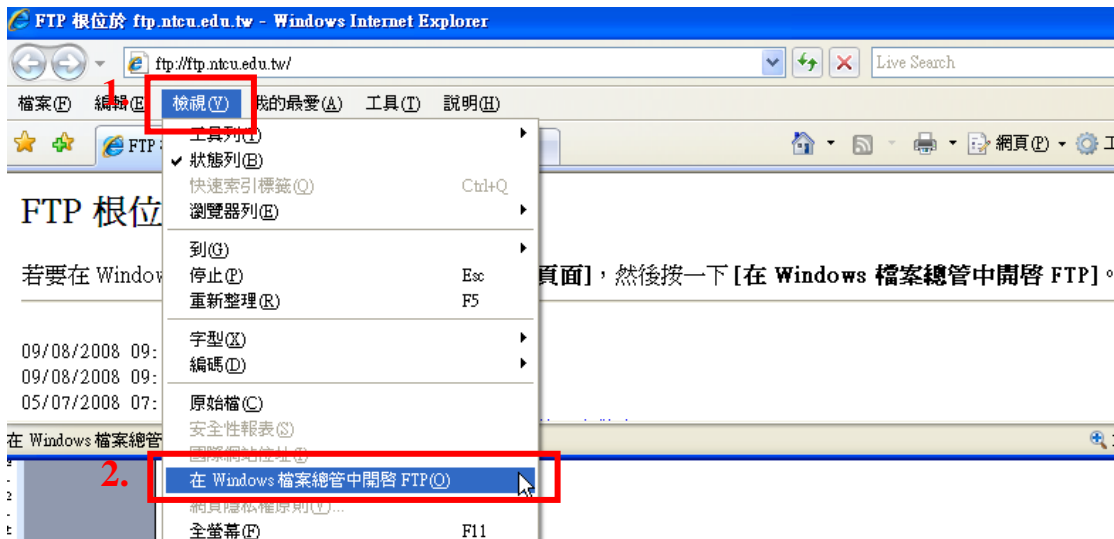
FTP 根位於 ftp.ntcu.edu.tw - Windows Internet Explorer

ftp://ftp.ntcu.edu.tw/

Live Search

檔案(F) 編輯(E) 檢視(V) 我的最愛(A) 工具(T) 說明(H)

1.

FTP

網頁(P)

工具列(T)
✔ 狀態列(B)
快速索引標籤(Q) Ctrl+Q
瀏覽器列(E)
到(G)
停止(P) Esc
重新整理(R) F5
字型(X)
編碼(D)
原始檔(C)
安全性報表(S)
國際網站位址(I)
在 Windows 檔案總管中開啟 FTP(O)
網頁隱私權原則(V)...
全螢幕(F) F11

FTP 根位

若要在 Window 頁面]，然後按一下 [在 Windows 檔案總管中開啟 FTP]。

09/08/2008 09:
09/08/2008 09:
05/07/2008 07:

在 Windows 檔案總管

2.